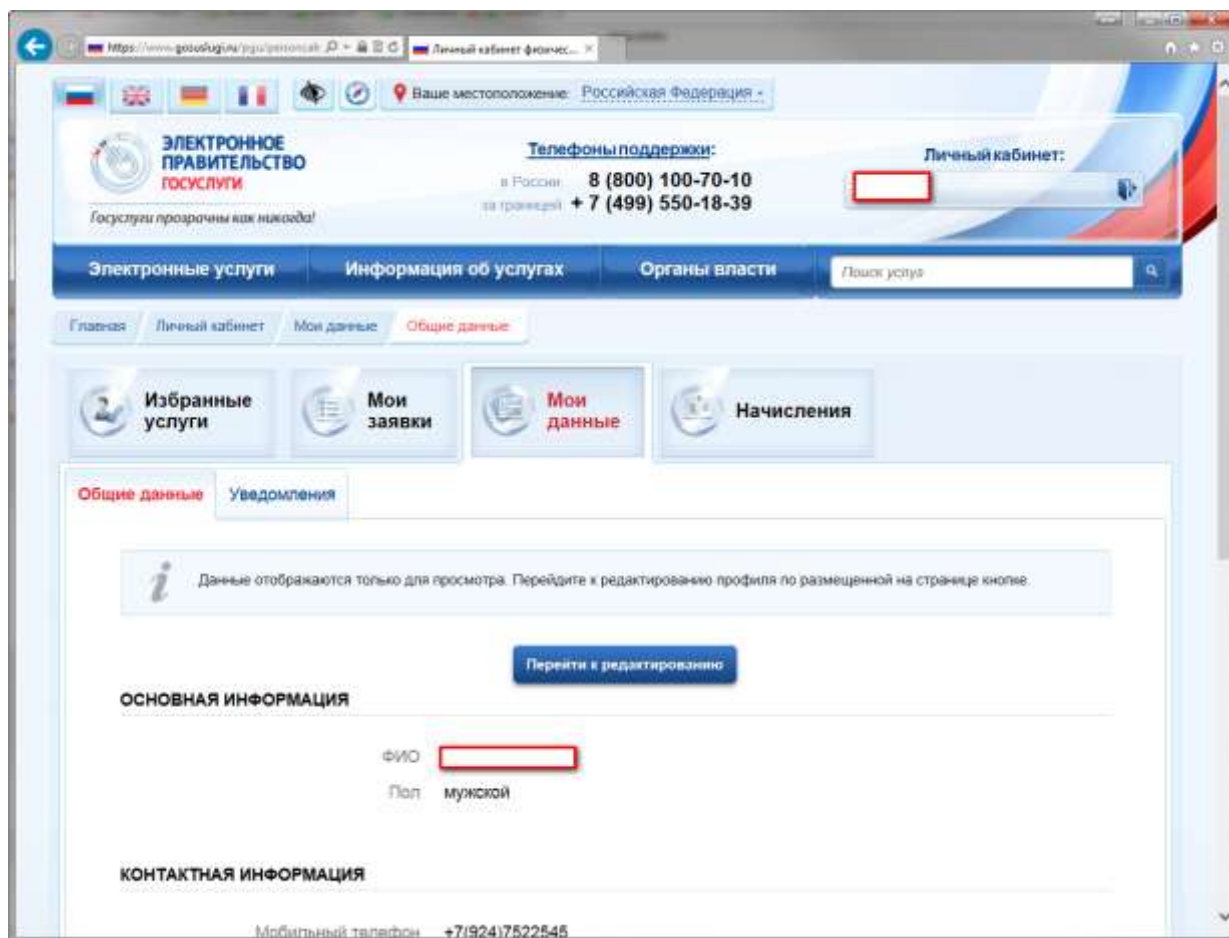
https://www.gosuslugi.ru/pgu/personcab Личный кабинет физичес... ×

Ваше местоположение: Российская Федерация

ЭЛЕКТРОННОЕ ПРАВИТЕЛЬСТВО ГОСУСЛУГИ

Госуслуги прозрачны как никогда!

Телефоны поддержки:
в России 8 (800) 100-70-10
за границей + 7 (499) 550-18-39

Личный кабинет:

Электронные услуги | Информация об услугах | Органы власти | Поиск услуг

Главная / Личный кабинет / Мои данные / Общие данные

Избранные услуги | Мои заявки | Мои данные | Начисления

Общие данные | Уведомления

Данные отображаются только для просмотра. Перейдите к редактированию профиля по размещенной на странице кнопке.

Перейти к редактированию

ОСНОВНАЯ ИНФОРМАЦИЯ

ФИО

Пол мужской

КОНТАКТНАЯ ИНФОРМАЦИЯ

Мобильный телефон +7(924)7522545